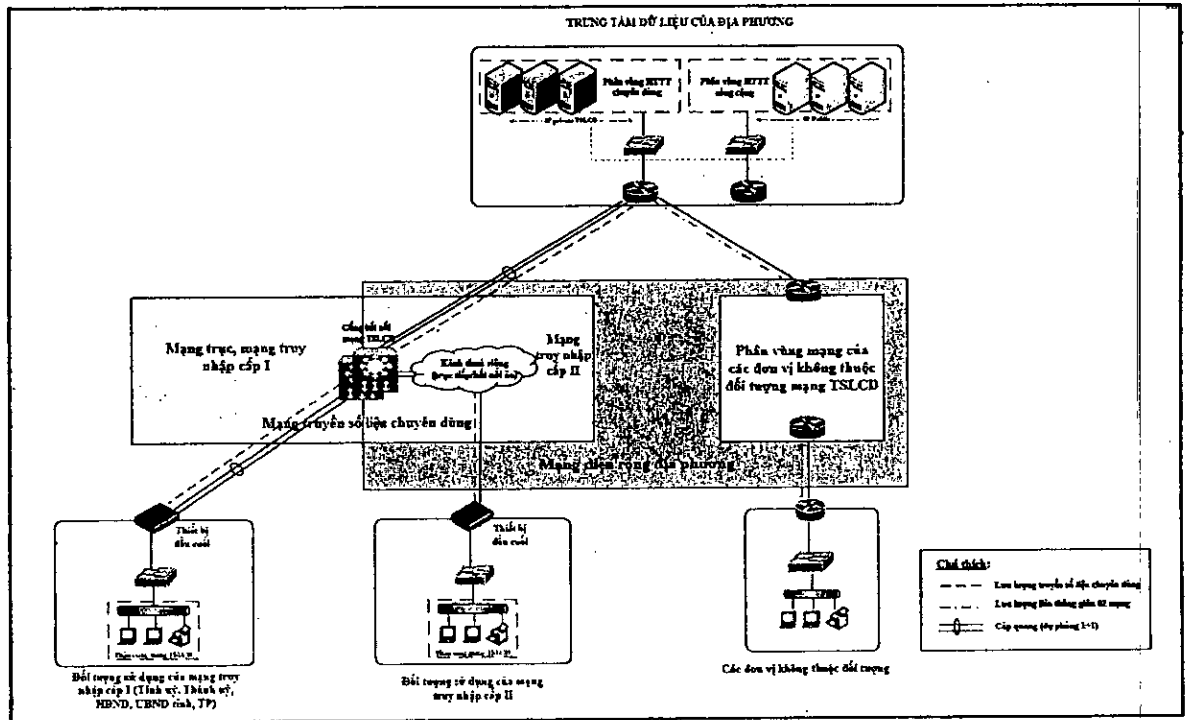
TRUNG TÂM DỮ LIỆU CỦA ĐỊA PHƯƠNG

Phân vùng HTTT chuyên dùng

Phân vùng HTTT công cộng

IP private TSLCD

IP Public

Mạng trục, mạng truy nhập cấp I

Cổng kết nối mạng TSLCD

Kênh dành riêng (được thiết lập bởi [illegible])

Mạng truy nhập cấp II

Mạng truyền số liệu chuyên dùng

Phân vùng mạng của các đơn vị không thuộc đối tượng mạng TSLCD

Mạng diện rộng địa phương

Thiết bị đầu cuối

Thiết bị đầu cuối

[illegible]

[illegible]

Đối tượng sử dụng của mạng truy nhập cấp I (Tỉnh ủy, Thành ủy, HĐND, UBND tỉnh, TP)

Đối tượng sử dụng của mạng truy nhập cấp II

Các đơn vị không thuộc đối tượng

Chú thích:

Lưu lượng truyền số liệu chuyên dùng

Lưu lượng liên thông giữa 02 mạng

Cáp quang (dự phòng 1+1)